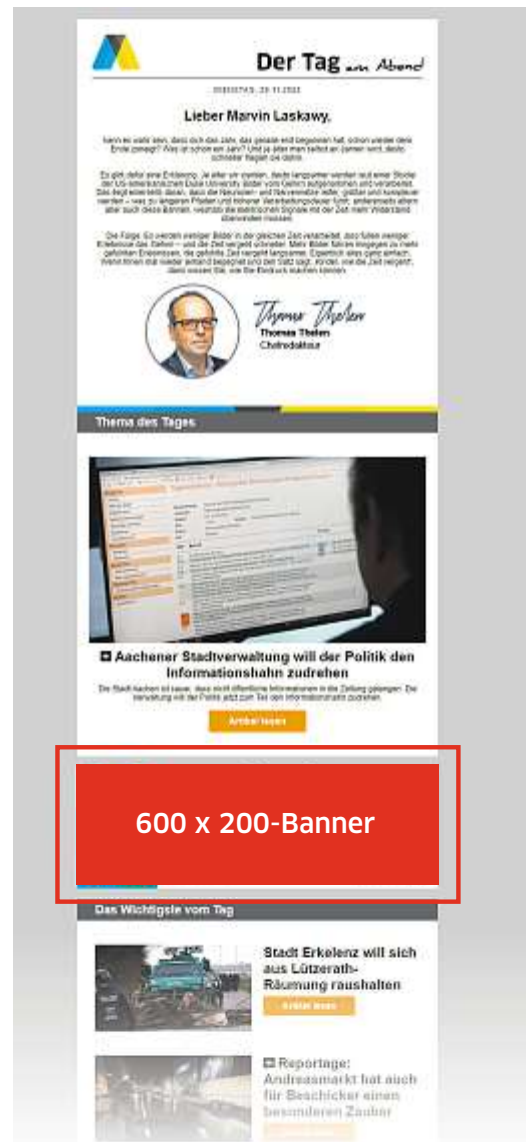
Der Tag am Abend

DIENSTAG, 29.11.2022

Lieber Marvin Laskawy,

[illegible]

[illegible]

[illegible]

Thomas Thelen
Thomas Thelen
Chefredakteur

Thema des Tages

Aachener Stadtverwaltung will der Politik den Informationshahn zudrehen

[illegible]

Artikel lesen

600 x 200-Banner

Das Wichtigste vom Tag

Stadt Erkelenz will sich aus Lützerath-Räumung raushalten

Artikel lesen

Reportage: Andreasmarkt hat auch für Beschicker einen besonderen Zauber